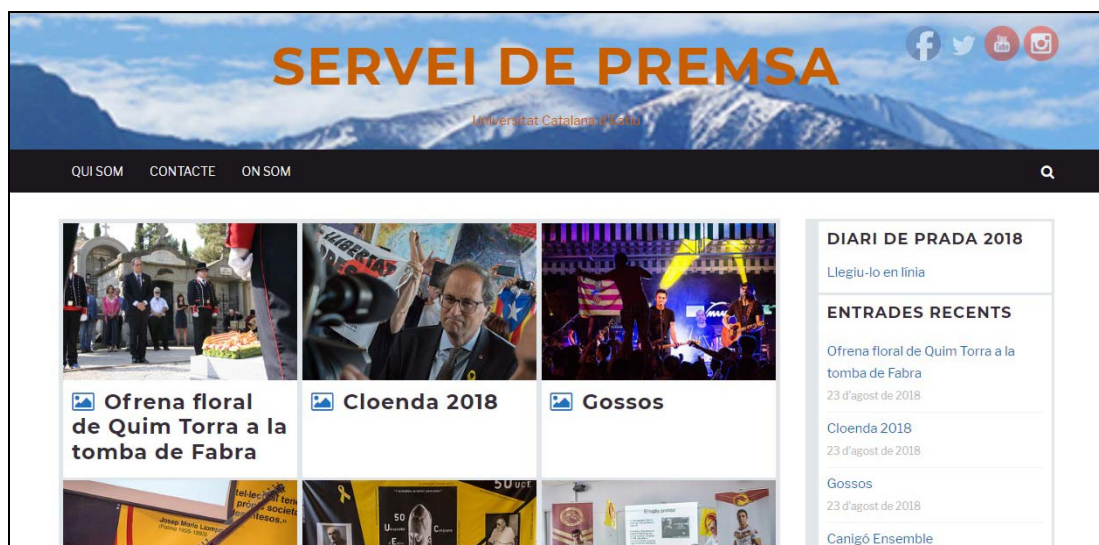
SERVEI DE PREMSA

Universitat Catalana d'Estiu

QUI SOM CONTACTE ON SOM

Ofrena floral de Quim Torra a la tomba de Fabra

Cloenda 2018

Gossos

DIARI DE PRADA 2018

Llegiu-lo en línia

ENTRADES RECENTS

Ofrena floral de Quim Torra a la tomba de Fabra
23 d'agost de 2018

Cloenda 2018
23 d'agost de 2018

Gossos
23 d'agost de 2018

Canigó Ensemble